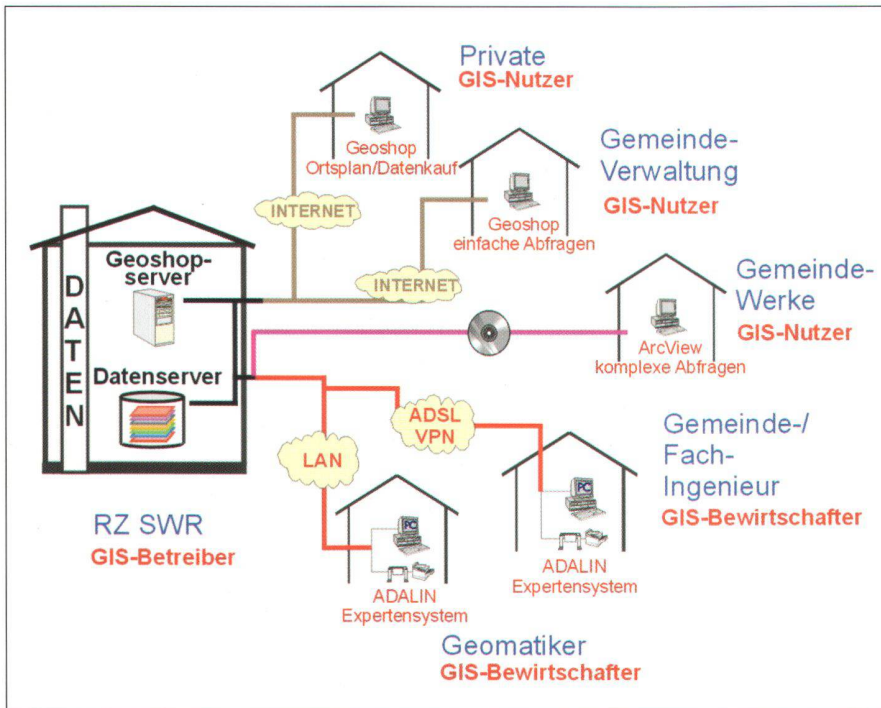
Private
GIS-Nutzer

Geoshop
Ortsplan/Datenkauf

Gemeinde-
Verwaltung
GIS-Nutzer

Geoshop
einfache Abfragen

INTERNET

INTERNET

DATEN

Geoshop-
server

Datenserver

Gemeinde-
Werke
GIS-Nutzer

ArcView
komplexe Abfragen

ADSL
VPN

LAN

Gemeinde-/
Fach-
Ingenieur
GIS-Bewirtschafter

PC

ADALIN
Expertensystem

RZ SWR
GIS-Betreiber

PC

ADALIN
Expertensystem

Geomatiker
GIS-Bewirtschafter